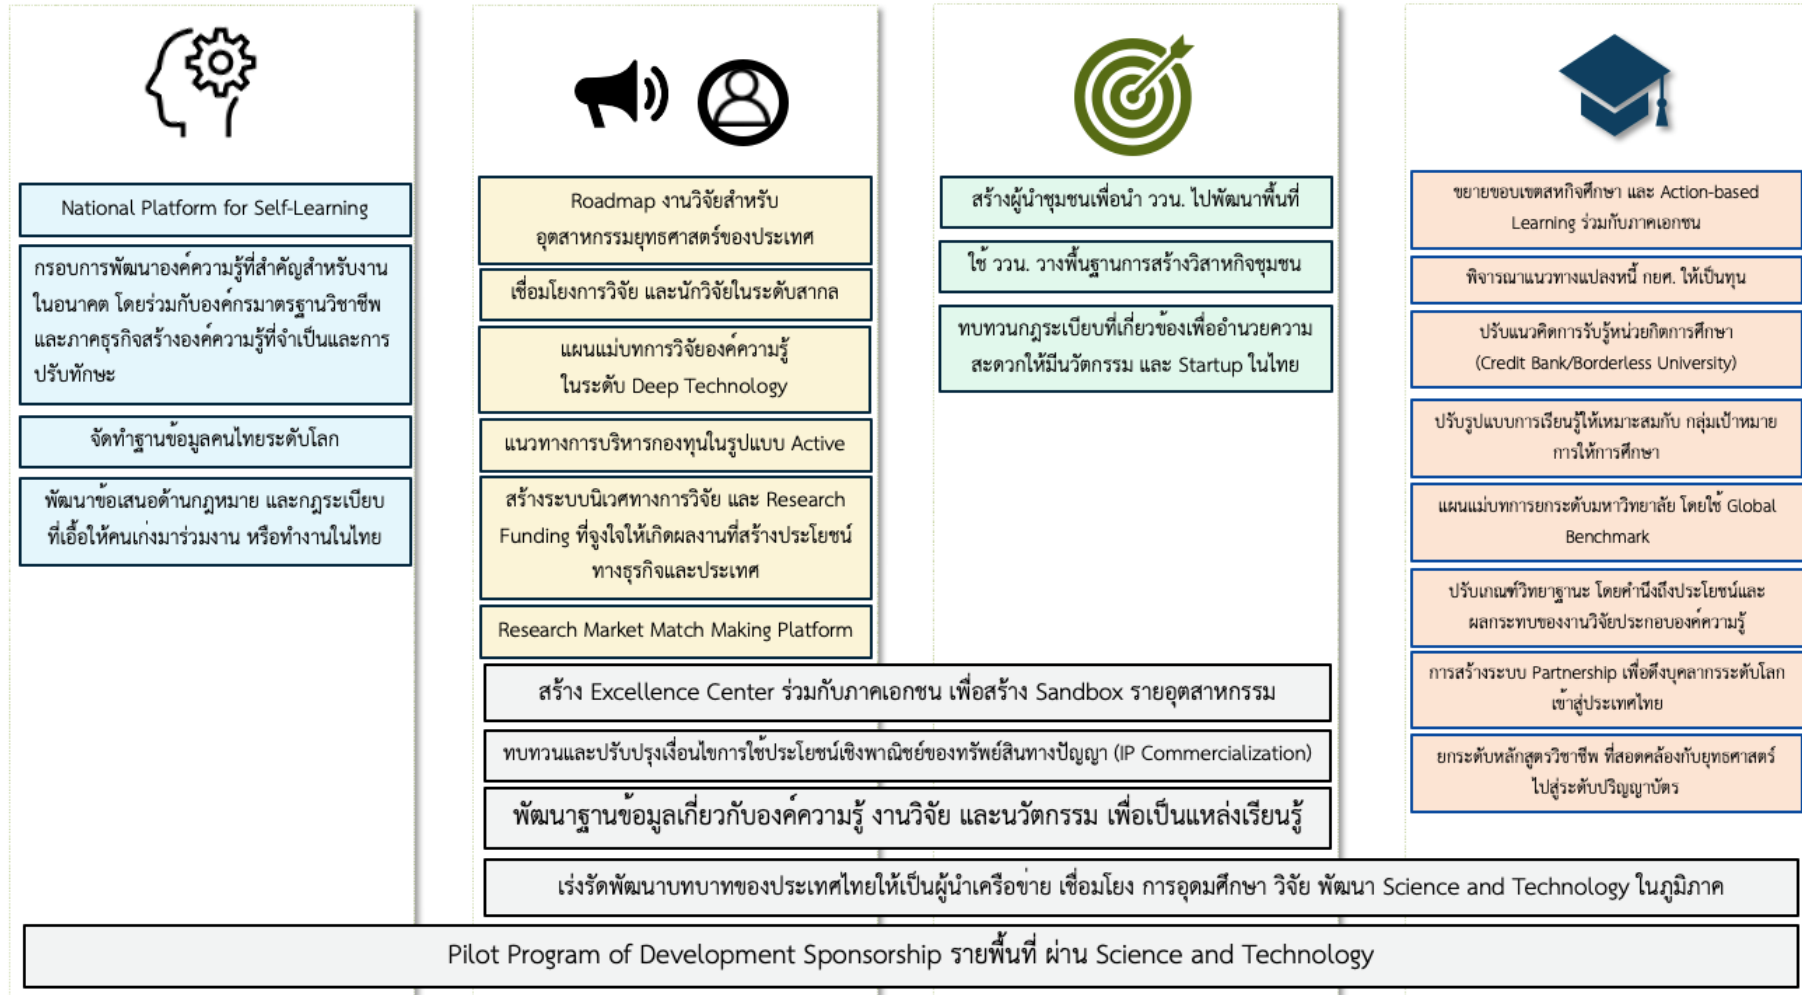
National Platform for Self-Learning

กรอบการพัฒนาองค์ความรู้ที่สำคัญสำหรับงานในอนาคต โดยร่วมกับองค์กรมาตรฐานวิชาชีพและภาคธุรกิจสร้างองค์ความรู้ที่จำเป็นและการปรับทักษะ

จัดทำฐานข้อมูลคนไทยระดับโลก

พัฒนาข้อเสนอด้านกฎหมาย และกฎระเบียบที่เอื้อให้คนเก่งมาร่วมงาน หรือทำงานในไทย

Roadmap งานวิจัยสำหรับอุตสาหกรรมยุทธศาสตร์ของประเทศ

เชื่อมโยงการวิจัย และนักวิจัยในระดับสากล

แผนแม่บทการวิจัยองค์ความรู้ในระดับ Deep Technology

แนวทางการบริหารกองทุนในรูปแบบ Active

สร้างระบบนิเวศทางการวิจัย และ Research Funding ที่จูงใจให้เกิดผลงานที่สร้างประโยชน์ทางธุรกิจและประเทศ

Research Market Match Making Platform

สร้างผู้นำชุมชนเพื่อนำ ววน. ไปพัฒนาพื้นที่

ใช้ ววน. วางพื้นฐานการสร้างวิสาหกิจชุมชน

ทบทวนกฎระเบียบที่เกี่ยวข้องเพื่ออำนวยความสะดวกให้มีนวัตกรรม และ Startup ในไทย

ขยายขอบเขตสหกิจศึกษา และ Action-based Learning ร่วมกับภาคเอกชน

พิจารณาแนวทางแปลงหนี้ กยศ. ให้เป็นทุน

ปรับแนวคิดการรับรู้หน่วยกิตการศึกษา (Credit Bank/Borderless University)

ปรับรูปแบบการเรียนรู้ให้เหมาะสมกับ กลุ่มเป้าหมายการให้การศึกษา

แผนแม่บทการยกระดับมหาวิทยาลัย โดยใช้ Global Benchmark

ปรับเกณฑ์วิทยาฐานะ โดยคำนึงถึงประโยชน์และผลกระทบของงานวิจัยประกอบองค์ความรู้

การสร้างระบบ Partnership เพื่อดึงบุคลากรระดับโลกเข้าสู่ประเทศไทย

ยกระดับหลักสูตรวิชาชีพ ที่สอดคล้องกับยุทธศาสตร์ไปสู่ระดับปริญญาบัตร

สร้าง Excellence Center ร่วมกับภาคเอกชน เพื่อสร้าง Sandbox รายอุตสาหกรรม

ทบทวนและปรับปรุงเงื่อนไขการใช้ประโยชน์เชิงพาณิชย์ของทรัพย์สินทางปัญญา (IP Commercialization)

พัฒนาฐานข้อมูลเกี่ยวกับองค์ความรู้ งานวิจัย และนวัตกรรม เพื่อเป็นแหล่งเรียนรู้

เร่งรัดพัฒนาบทบาทของประเทศไทยให้เป็นผู้นำเครือข่าย เชื่อมโยง การอุดมศึกษา วิจัย พัฒนา Science and Technology ในภูมิภาค

Pilot Program of Development Sponsorship รายพื้นที่ ผ่าน Science and Technology